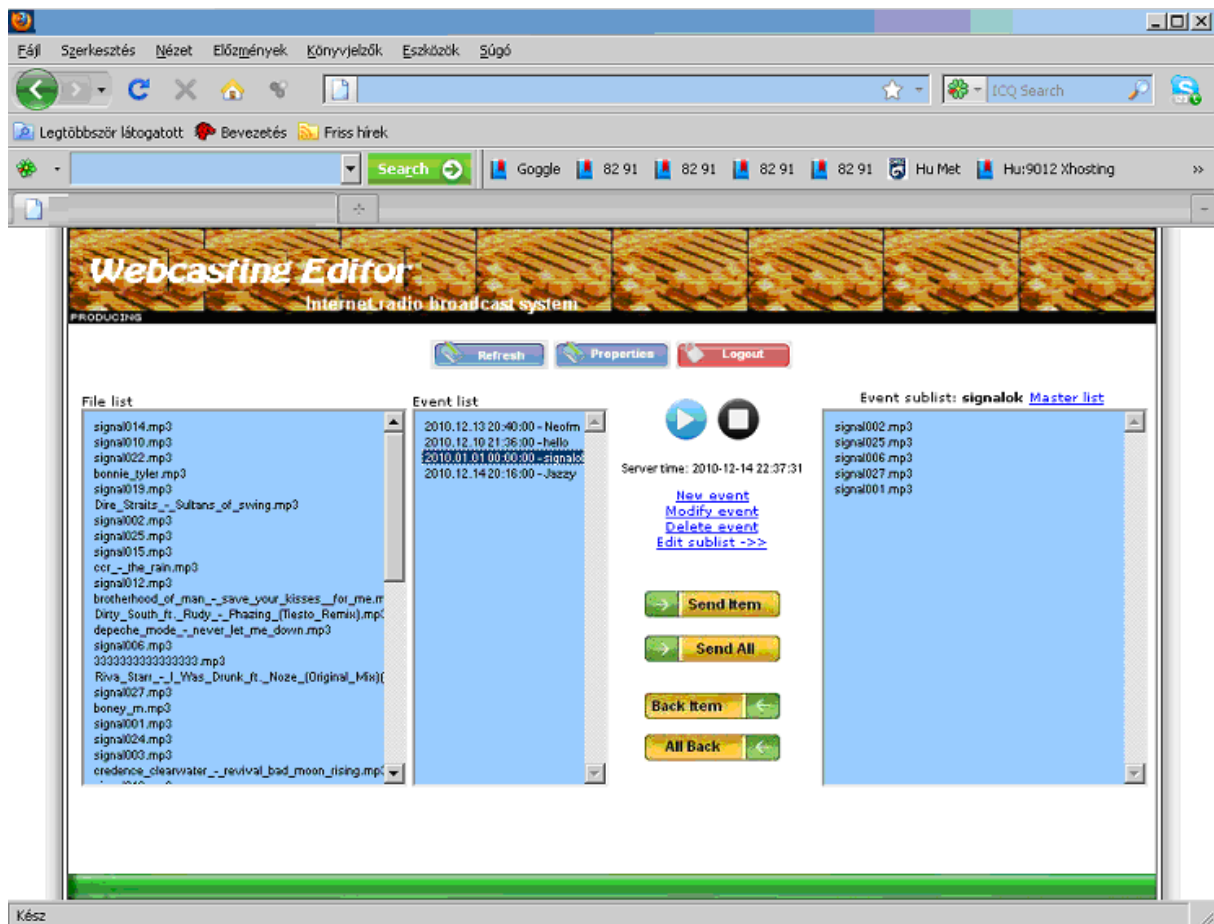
Fájl Szerkesztés Nézet Előzmények Könyvjelzők Eszközök Súgó

ICQ Search

Legtöbbször látogatott Bevezetés Friss hírek

Search

Goggle 82 91 82 91 82 91 82 91 Hu Met Hu:9012 Xhosting

»

Webcasting Editor

Internet radio broadcast system

PRODUCING

Refresh Properties Logout

File list

signal014.mp3
signal010.mp3
signal022.mp3
bonnie_tyler.mp3
signal019.mp3
Dire_Straits_-_Sultans_of_swing.mp3
signal002.mp3
signal025.mp3
signal015.mp3
ccr_-_the_rain.mp3
signal012.mp3
brotherhood_of_man_-_save_your_kisses__for_me.m
Dirty_South_ft._Rudy_-_Phazing_(Tiesto_Remix).mp3
depeche_mode_-_never_let_me_down.mp3
signal006.mp3
3333333333333333.mp3
Riva_Starr_-_I_Was_Drunk_ft._Noze_(Original_Mix)(
signal027.mp3
boney_m.mp3
signal001.mp3
signal024.mp3
signal003.mp3
credence_clearwater_-_revival_bad_moon_rising.mp3

Event list

2010.12.13 20:40:00 - Neofm
2010.12.10 21:36:00 - hello
2010.01.01 00:00:00 - signalok
2010.12.14 20:16:00 - Jazzy

Server time: 2010-12-14 22:37:31

New event
Modify event
Delete event
Edit sublist ->>

Send Item
Send All
Back Item
All Back

Event sublist: signalok Master list

signal002.mp3
signal025.mp3
signal006.mp3
signal027.mp3
signal001.mp3

Kész